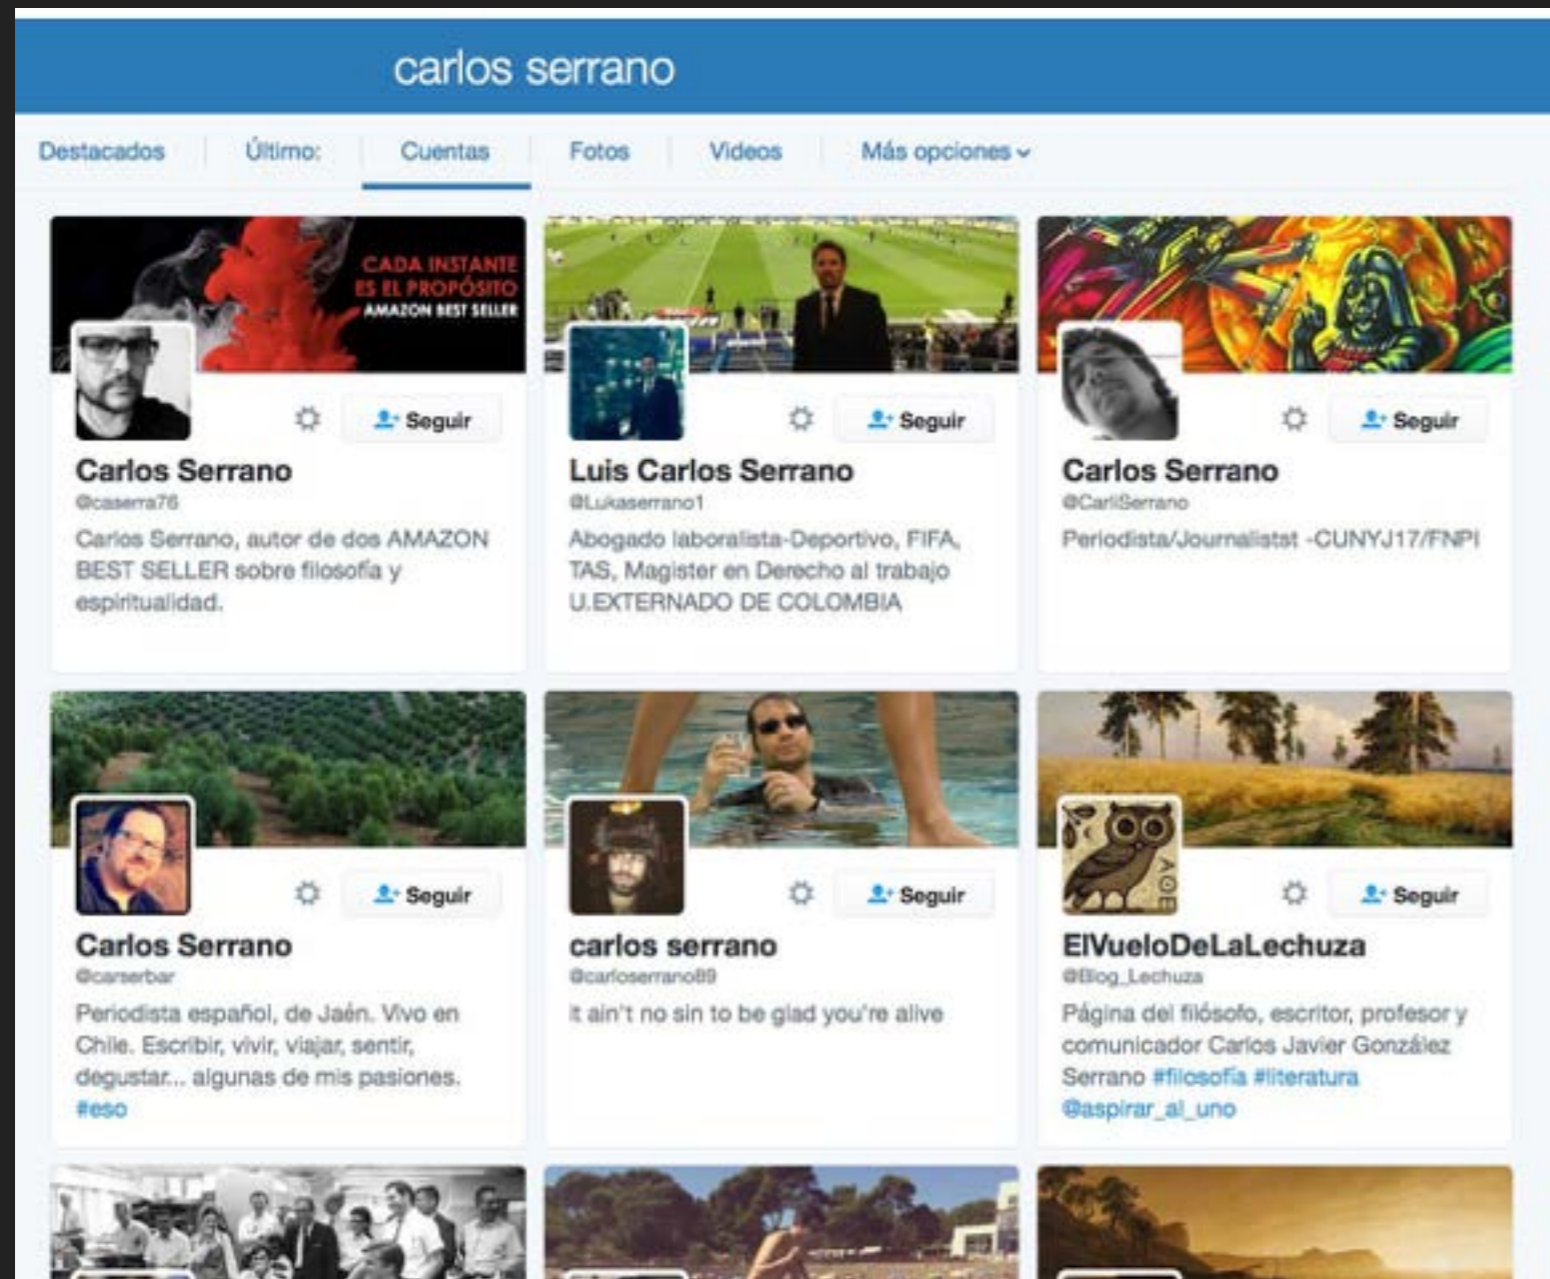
carlos serrano

Destacados | Último: | Cuentas | Fotos | Videos | Más opciones

CADA INSTANTE ES EL PROPÓSITO
AMAZON BEST SELLER

Seguir

Carlos Serrano
@caserra76
Carlos Serrano, autor de dos AMAZON BEST SELLER sobre filosofía y espiritualidad.

Seguir

Luis Carlos Serrano
@Lukaserrano1
Abogado laboralista-Deportivo, FIFA, TAS, Magister en Derecho al trabajo U.EXTERNADO DE COLOMBIA

Seguir

Carlos Serrano
@CarliSerrano
Periodista/Journalistst -CUNYJ17/FNPI

Seguir

Carlos Serrano
@carserbar
Periodista español, de Jaén. Vivo en Chile. Escribir, vivir, viajar, sentir, degustar... algunas de mis pasiones. #eso

Seguir

carlos serrano
@carloserrano89
It ain't no sin to be glad you're alive

AOE

Seguir

ElVueloDeLaLechuza
@Blog_Lechuza
Página del filósofo, escritor, profesor y comunicador Carlos Javier González Serrano #filosofía #literatura @aspirar_al_uno